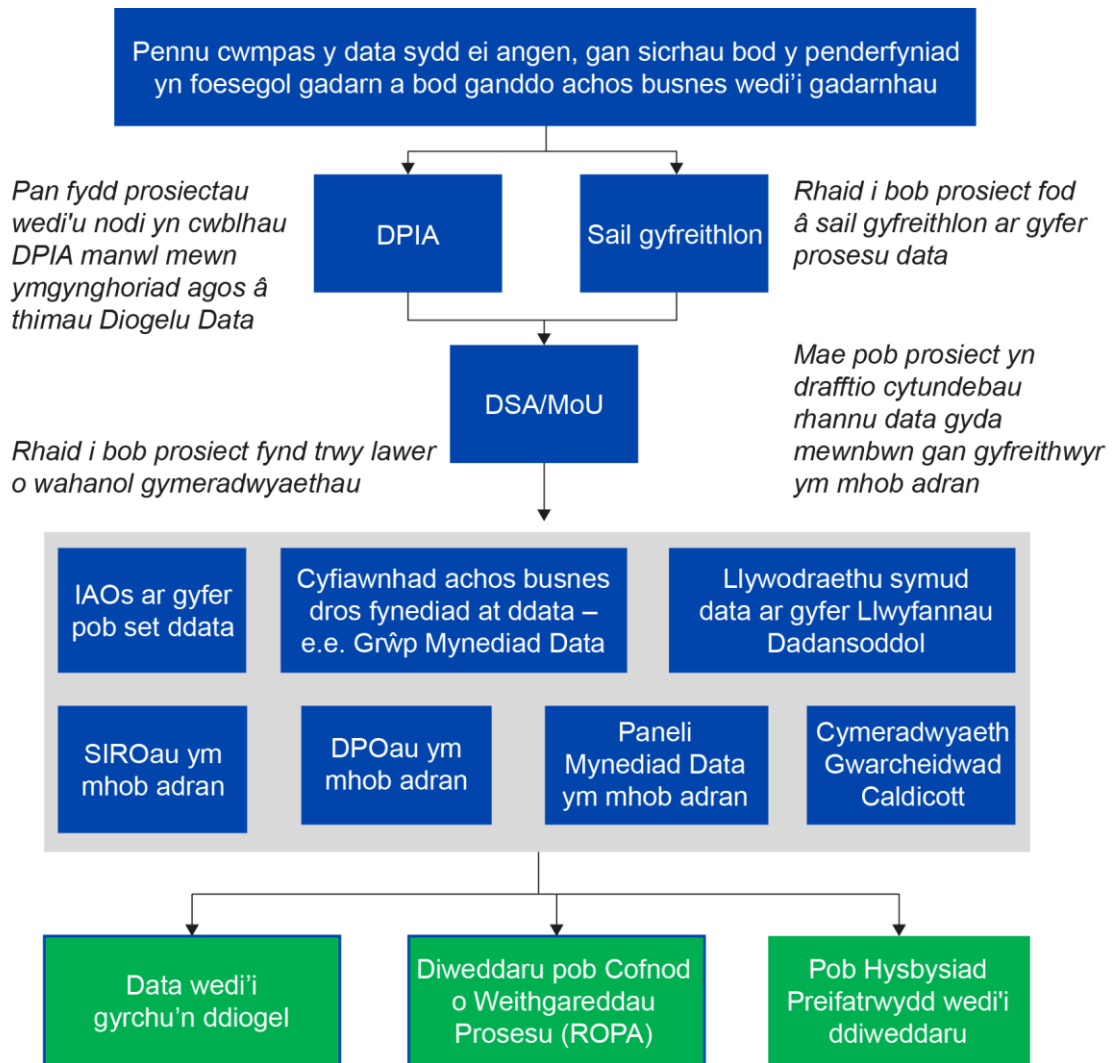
Pennu cwmpas y data sydd ei angen, gan sicrhau bod y penderfyniad yn foesegol gadarn a bod ganddo achos busnes wedi'i gadarnhau

Pan fydd prosiectau wedi'u nodi yn cwblhau DPIA manwl mewn ymgynghoriad agos â thimau Diogelu Data

DPIA

Sail gyfreithlon

Rhaid i bob prosiect fod â sail gyfreithlon ar gyfer prosesu data

DSA/MoU

Mae pob prosiect yn drafftio cytundebau rhannu data gyda mewnbwn gan gyfreithwyr ym mhob adran

Rhaid i bob prosiect fynd trwy lawer o wahanol gymeradwyaethau

IAOs ar gyfer pob set ddata

Cyfiawnhad achos busnes dros fynediad at ddata – e.e. Grŵp Mynediad Data

Llywodraethu symud data ar gyfer Llwyfannau Dadansoddol

SIROau ym mhob adran

DPOau ym mhob adran

Paneli Mynediad Data ym mhob adran

Cymeradwyaeth Gwarcheidwad Caldicott

Data wedi'i gyrchu'n ddiogel

Diweddaru pob Cofnod o Weithgareddau Prosesu (ROPA)

Pob Hysbysiad Preifatrwydd wedi'i ddiweddaru